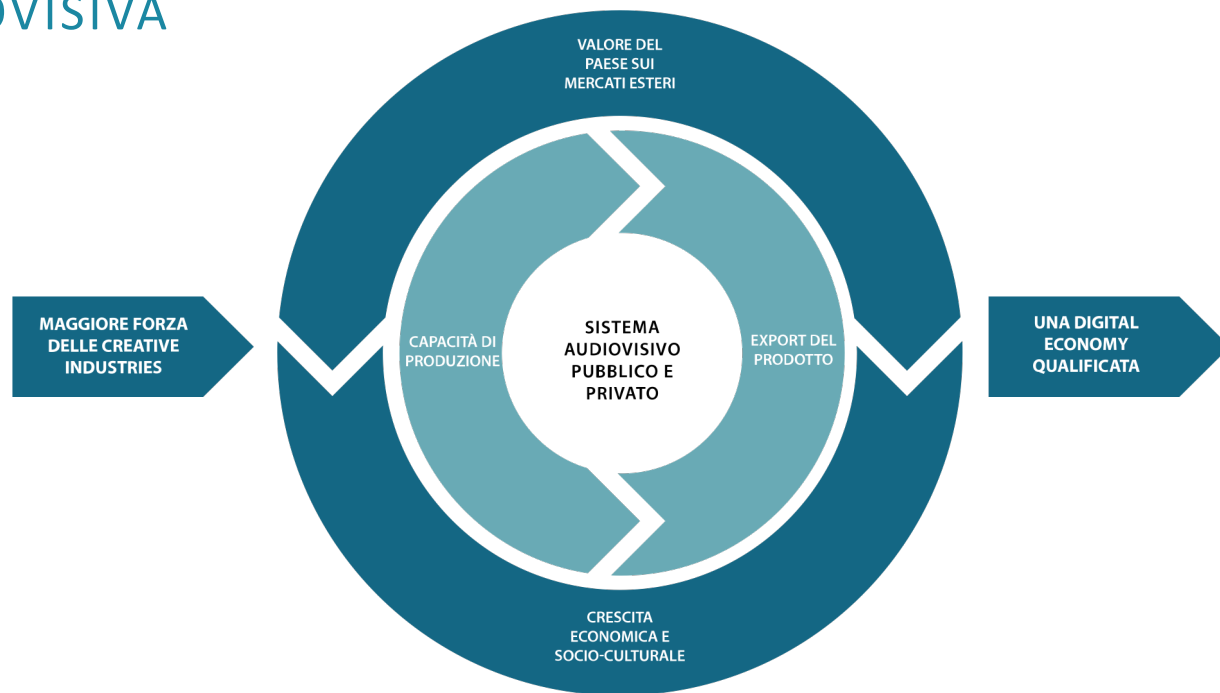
OVISIVA

VALORE DEL PAESE SUI MERCATI ESTERI

MAGGIORE FORZA DELLE CREATIVE INDUSTRIES

CAPACITÀ DI PRODUZIONE

SISTEMA AUDIOVISIVO PUBBLICO E PRIVATO

EXPORT DEL PRODOTTO

UNA DIGITAL ECONOMY QUALIFICATA

CRESCITA ECONOMICA E SOCIO-CULTURALE